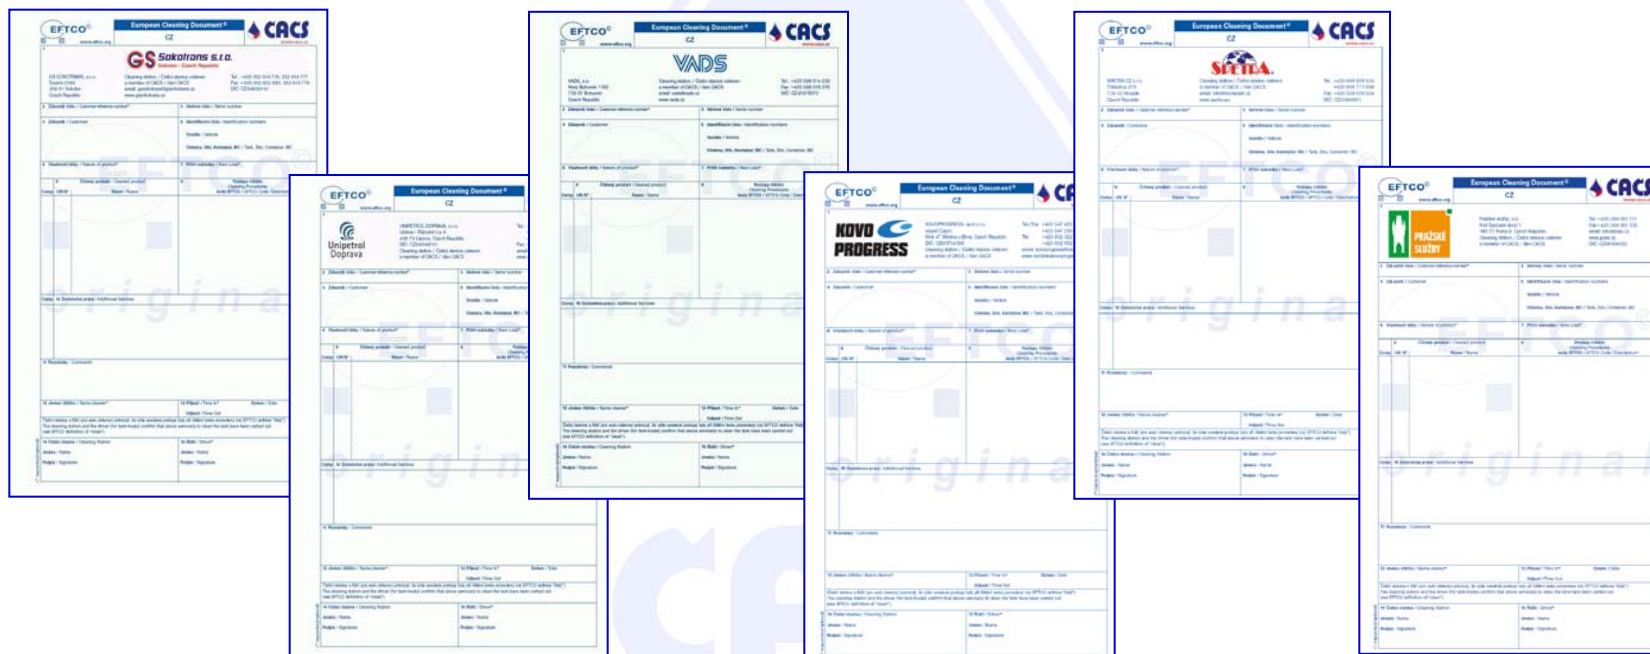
EFTCO
European Cleaning Document
CZ
CACS
GS Sokotrans s.r.o.
original

EFTCO
European Cleaning Document
CZ
Unipetrol Doprava
original

EFTCO
European Cleaning Document
CZ
CACS
VADS
original

EFTCO
European Cleaning Document
CZ
KOVO PROGRESS
original

EFTCO
European Cleaning Document
CZ
CACS
SPETRA
original

EFTCO
European Cleaning Document
CZ
CACS
PRAŽSKÉ SLUŽBY
original